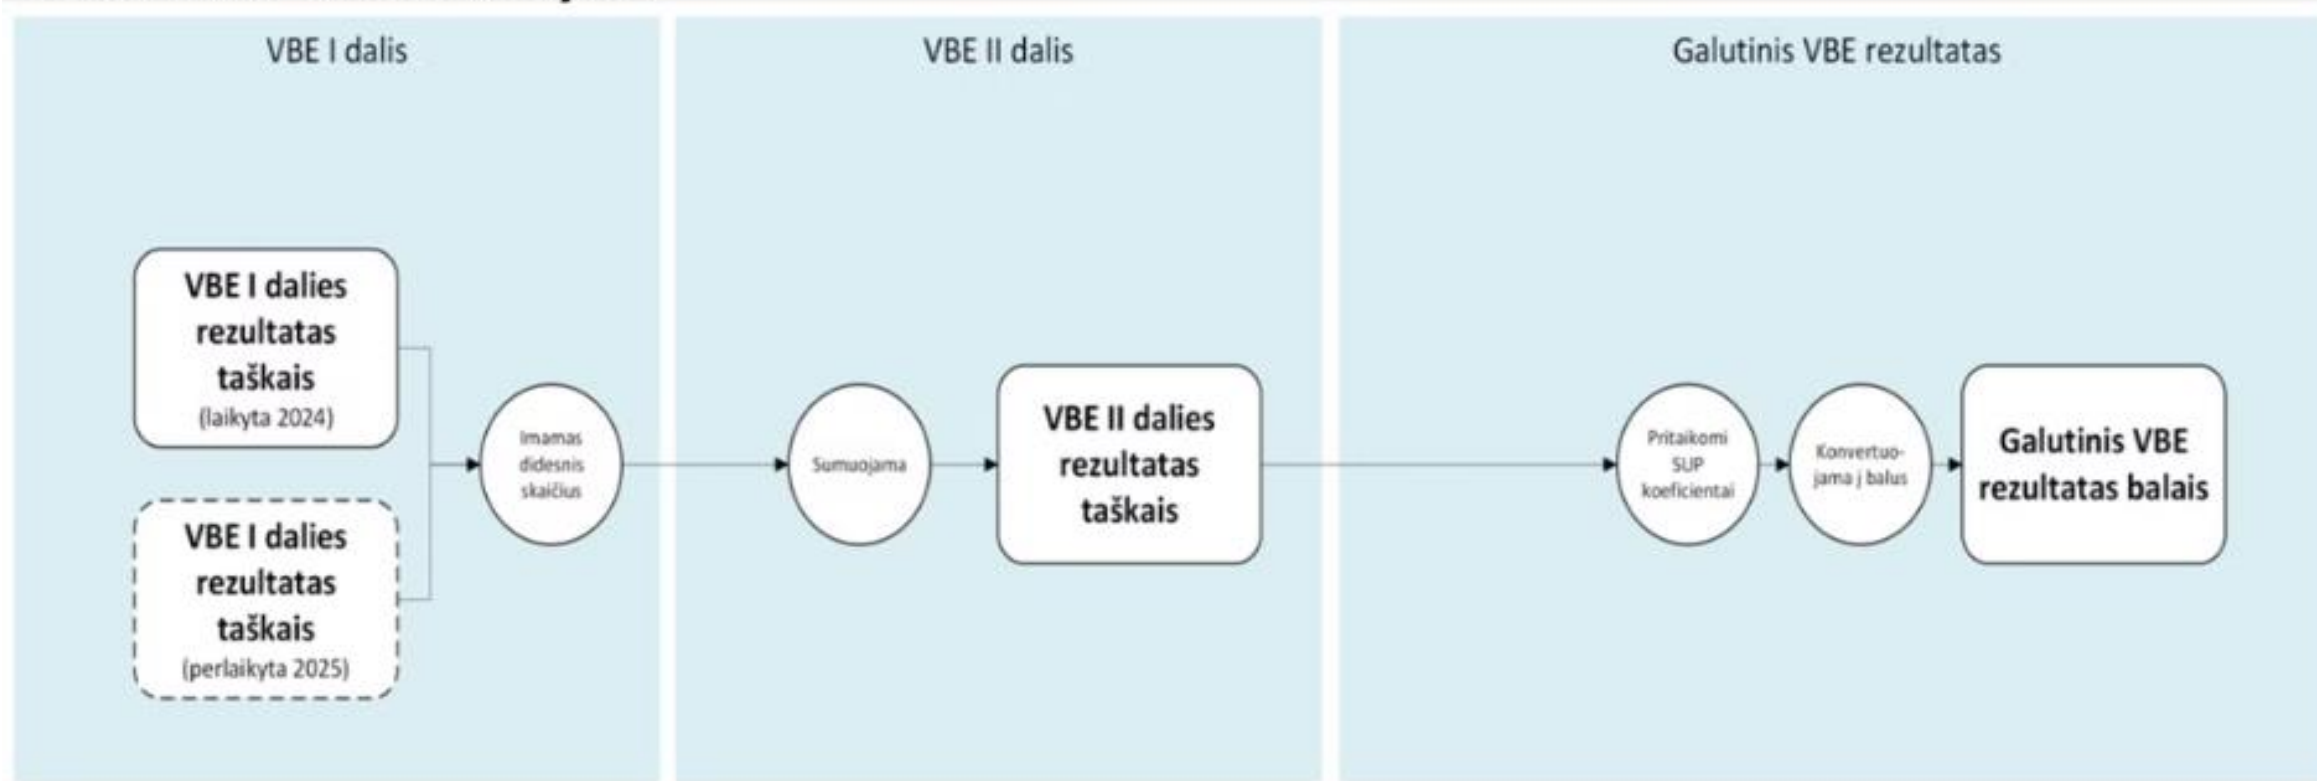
VBE I dalis

VBE II dalis

Galutinis VBE rezultatas

VBE I dalies rezultatas taškais (laikyta 2024)

VBE I dalies rezultatas taškais (perlaikyta 2025)

Imamas didesnis skaičius

Sumuojama

VBE II dalies rezultatas taškais

Pritaikomi SUP koeficientai

Konvertuojama į balus

Galutinis VBE rezultatas balais